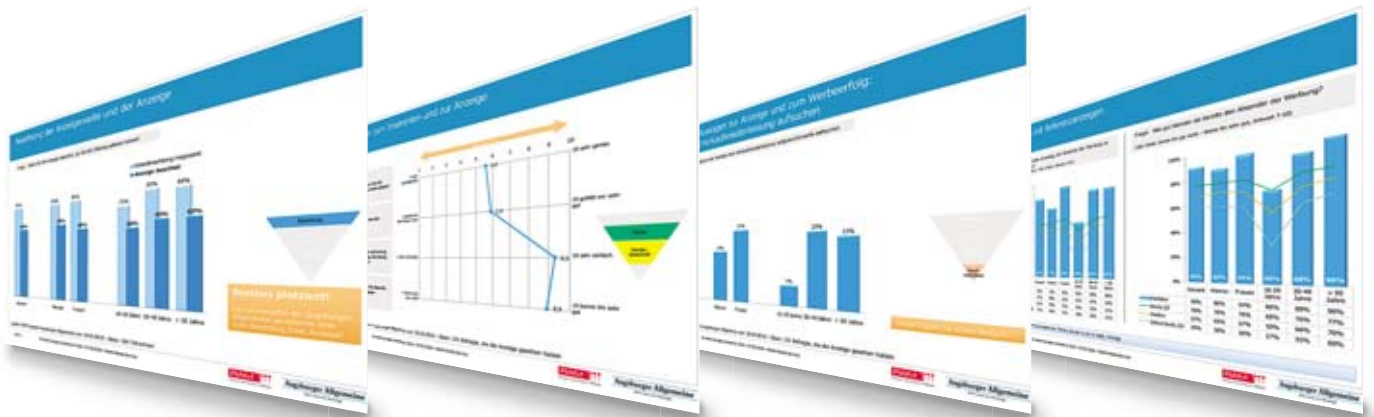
Bewertung der Anzeigenseite und der Anzeige

Seite beachtet

Anzeige beachtet

63%

Männer

Frauen

20-39 Jahre

40-49 Jahre

> 50 Jahre

Besonders gut beachtet!

zum Inserenten und zur Anzeige

Augsburger Allgemeine

zur Anzeige und zum Werbeerfolg:

Imageanzeigen

Frage: Wie gut kennen Sie die/das Absender der Werbung?

Männer

Frauen

Augsburger Allgemeine

Augsburger Allgemeine

Augsburger Allgemeine